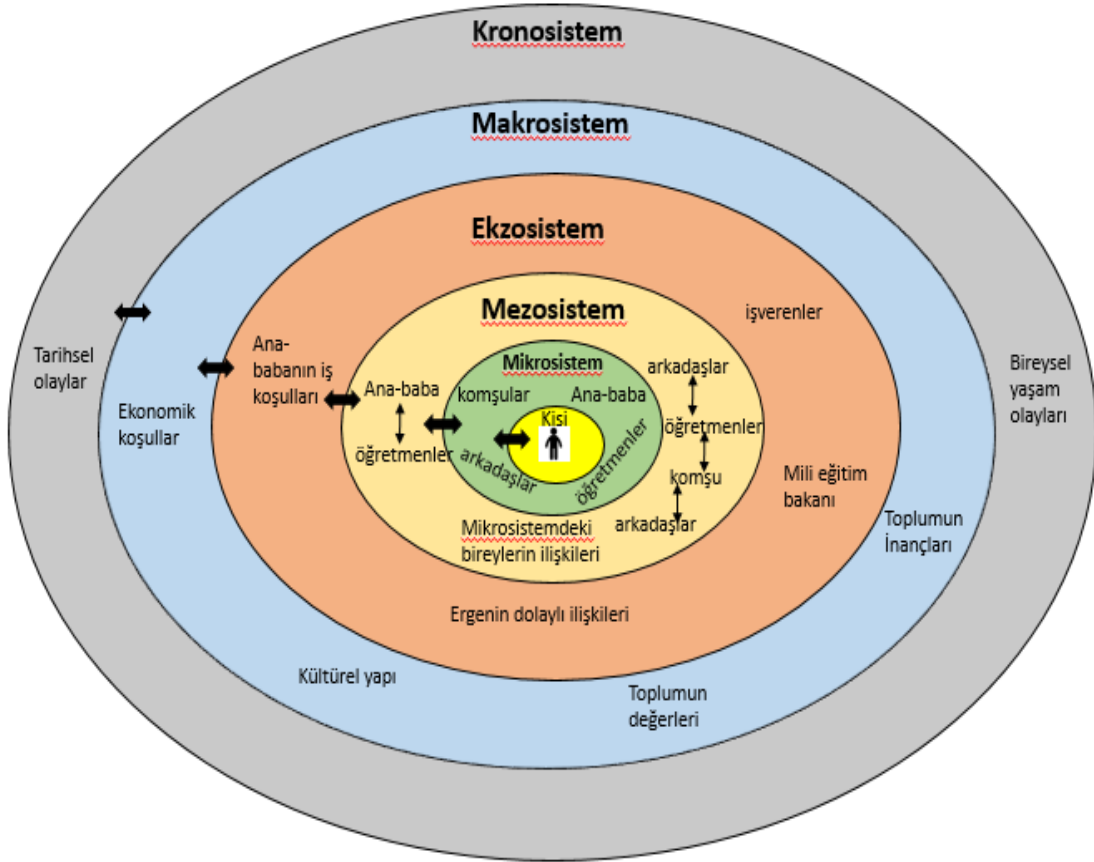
Kronosistem

Makrosistem

Ekzosistem

Mezosistem

Mikrosistem

Kisi

komşular

Ana-baba

arkadaşlar

öğretmenler

Ana-baba

öğretmenler

arkadaşlar

öğretmenler

komşu

arkadaşlar

Mikrosistemdeki bireylerin ilişkileri

Ana-babanın iş koşulları

işverenler

Mili eğitim bakanı

Ergenin dolaylı ilişkileri

Ekonomik koşullar

Toplumun İnançları

Kültürel yapı

Toplumun değerleri

Tarihsel olaylar

Bireysel yaşam olayları